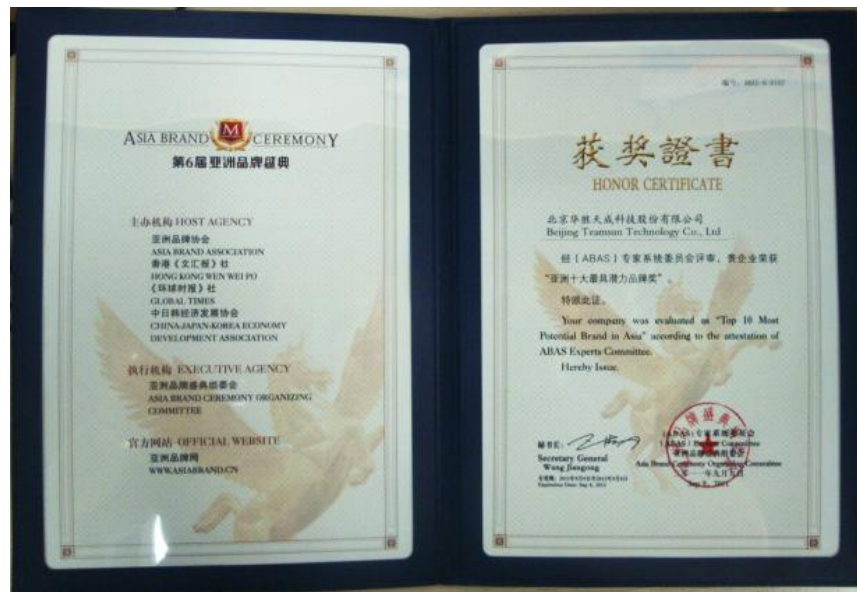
ASIA BRAND M CEREMONY
第6届亚洲品牌盛典

主办机构 HOST AGENCY
亚洲品牌协会
ASIA BRAND ASSOCIATION
香港《文汇报》社
HONG KONG WEN WEI PO
《环球时报》社
GLOBAL TIMES
中日韩经济发展协会
CHINA-JAPAN-KOREA ECONOMY DEVELOPMENT ASSOCIATION

执行机构 EXECUTIVE AGENCY
亚洲品牌盛典组委会
ASIA BRAND CEREMONY ORGANIZING COMMITTEE

官方网站 OFFICIAL WEBSITE
亚洲品牌网
WWW.ASIABRAND.CN

编号: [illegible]

获奖證書
HONOR CERTIFICATE

北京华胜天成科技股份有限公司
Beijing Teamsun Technology Co., Ltd

经(ABAS)专家系统委员会评审,贵企业荣获"亚洲十大最具潜力品牌奖"。

特颁此证。

Your company was evaluated as "Top 10 Most Potential Brand in Asia" according to the attestation of ABAS Experts Committee.

Hereby Issue.

秘书长:
Secretary General
Wang Jiangong
有效期: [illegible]
Expiration Date: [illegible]

(ABAS)专家系统委员会
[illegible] Committee
亚洲品牌盛典组委会
Asia Brand Ceremony Organizing Committee
二〇一一年九月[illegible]日
Sep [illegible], 2011